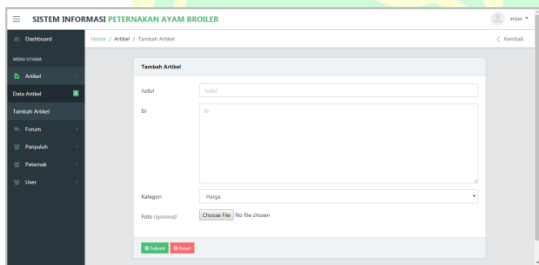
SISTEM INFORMASI PETERNAKAN AYAM BROILER

arjan

Dashboard

MENU UTAMA

Artikel

Data Artikel

Tambah Artikel

Forum

Penyuluh

Peternak

User

Home / Artikel / Tambah Artikel

< Kembali

Tambah Artikel

Judul

Judul

Isi

Isi

Kategori

Harga

Foto (opsional)

Choose File No file chosen

Submit Reset